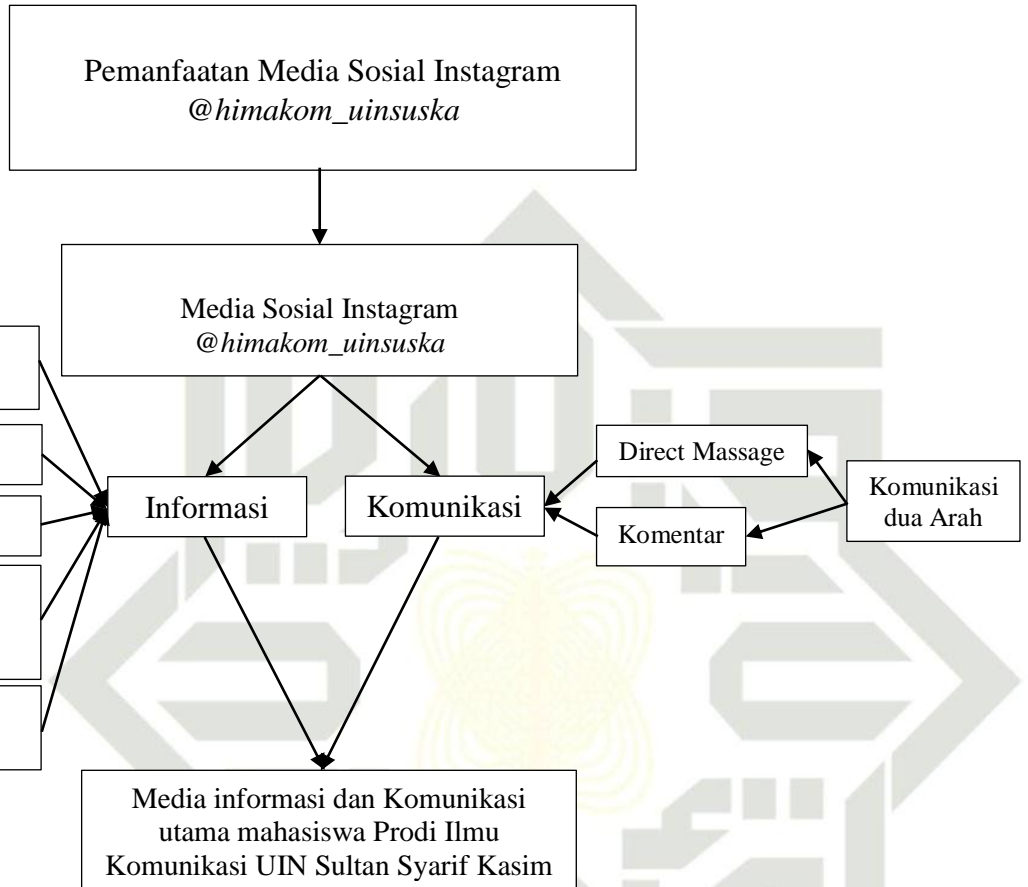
Pemanfaatan Media Sosial Instagram @*himakom_uinsuska*

Media Sosial Instagram @*himakom_uinsuska*

Informasi

Komunikasi

Direct Massage

Komentar

Komunikasi dua Arah

Media informasi dan Komunikasi utama mahasiswa Prodi Ilmu Komunikasi UIN Sultan Syarif Kasim